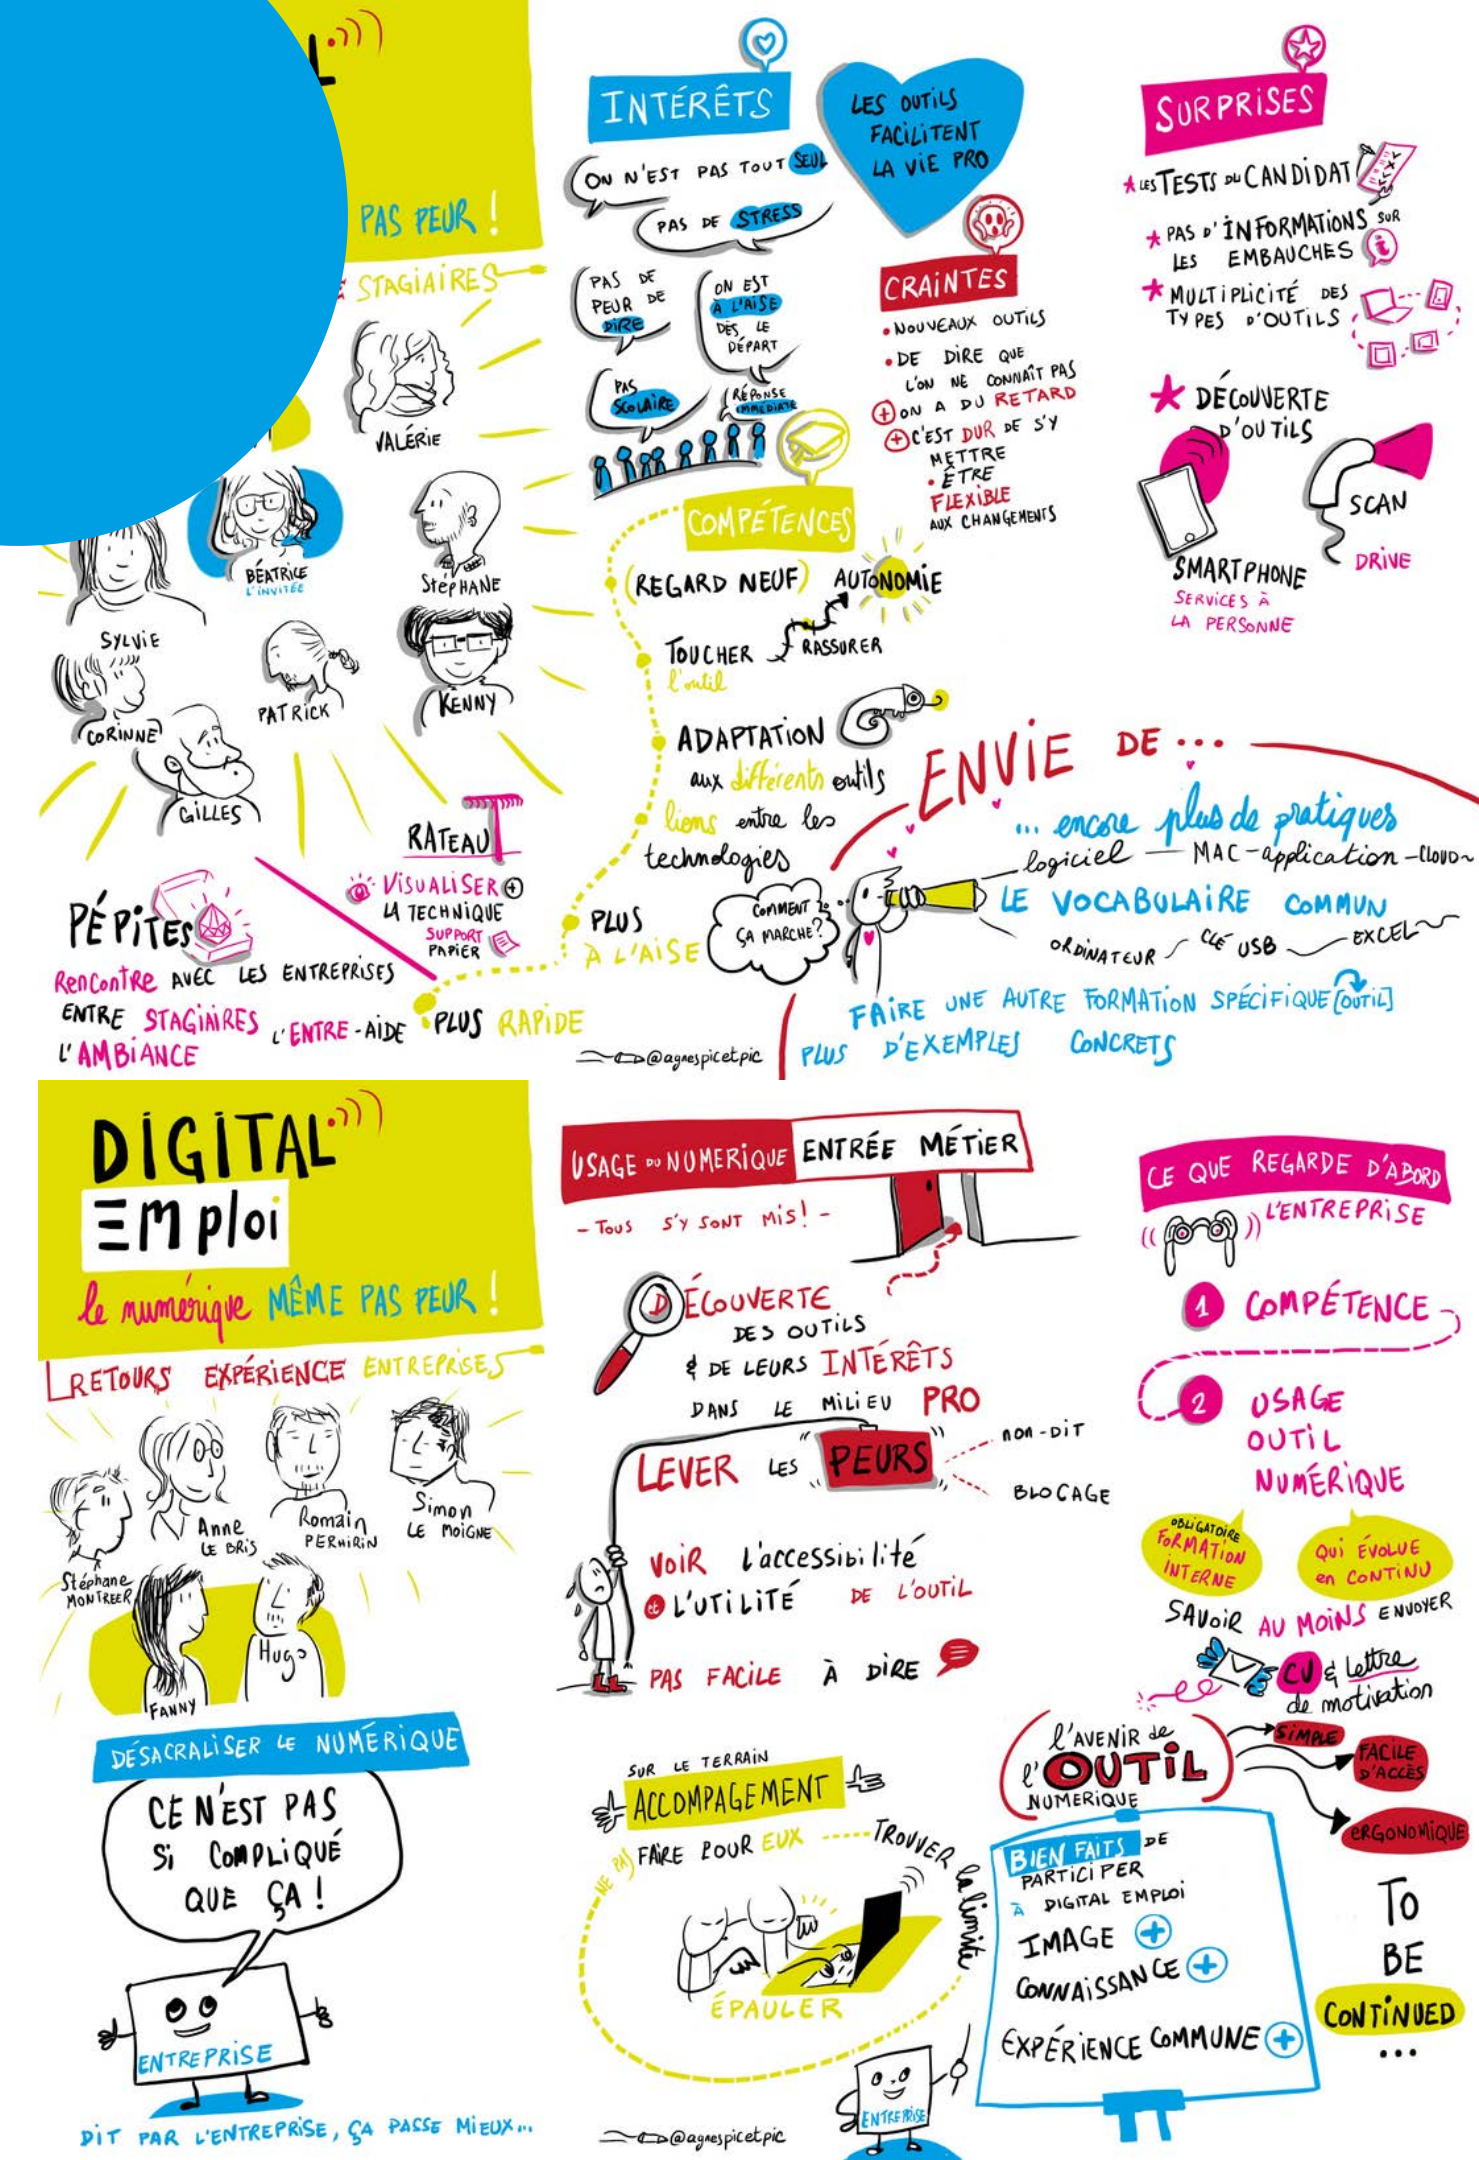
L

PAS PEUR !

STAGIAIRES

VALÉRIE

BÉATRICE L'INVITÉE

STéPHANE

SYLVIE

CORINNE

PATRICK

KENNY

GILLES

RATEAU

VISUALISER + LA TECHNIQUE SUPPORT PAPIER

PÉPITES

RenContre AVEC LES ENTREPRISES
ENTRE STAGIAIRES L'ENTRE-AIDE
L'AMBIANCE

PLUS RAPIDE

INTÉRÊTS

ON N'EST PAS TOUT SEUL

PAS DE STRESS

PAS DE PEUR DE DIRE

ON EST À L'AISE DÈS LE DÉPART

PAS SCOLAIRE

RÉPONSE IMMÉDIATE

LES OUTILS FACILITENT LA VIE PRO

CRAINTES
• NOUVEAUX OUTILS
• DE DIRE QUE L'ON NE CONNAÎT PAS
+ ON A DU RETARD
+ C'EST DUR DE S'Y METTRE
• ÊTRE FLEXIBLE AUX CHANGEMENTS

COMPÉTENCES

(REGARD NEUF) AUTONOMIE

TOUCHER l'outil RASSURER

ADAPTATION aux différents outils

liens entre les technologies

PLUS À L'AISE

COMMENT ÇA MARCHE ?

SURPRISES

★ LES TESTS DU CANDIDAT
★ PAS D'INFORMATIONS SUR LES EMBAUCHES
★ MULTIPLICITÉ DES TYPES D'OUTILS

★ DÉCOUVERTE D'OUTILS

SCAN

DRIVE

SMARTPHONE
SERVICES À LA PERSONNE

ENVIE DE ...

... encore plus de pratiques
logiciel — MAC - application - CLOUD

LE VOCABULAIRE COMMUN
ORDINATEUR CLÉ USB EXCEL

FAIRE UNE AUTRE FORMATION SPÉCIFIQUE [OUTIL]
PLUS D'EXEMPLES CONCRETS

@agnespicetpic

DIGITAL
EMploi
le numérique MÊME PAS PEUR !

RETOURS EXPÉRIENCE ENTREPRISES

Anne LE BRIS
Romain PERHIRIN
Simon LE MOIGNE
Stéphane MONTREER
Hugo
FANNY

DÉSACRALISER LE NUMÉRIQUE

CE N'EST PAS SI COMPLIQUÉ QUE ÇA !

ENTREPRISE

DIT PAR L'ENTREPRISE, ÇA PASSE MIEUX...

USAGE DU NUMÉRIQUE ENTRÉE MÉTIER

- TOUS S'Y SONT MIS ! -

DÉCOUVERTE DES OUTILS
& DE LEURS INTÉRÊTS
DANS LE MILIEU PRO

LEVER LES PEURS
NON-DIT
BLOCAGE

VOIR L'accessibilité
et L'UTILITÉ DE L'OUTIL

PAS FACILE À DIRE

SUR LE TERRAIN
ACCOMPAGNEMENT

NE PAS FAIRE POUR EUX ---- TROUVER la limite

ÉPAULER

ENTREPRISE

@agnespicetpic

CE QUE REGARDE D'ABORD L'ENTREPRISE

1 COMPÉTENCE

2 USAGE OUTIL NUMÉRIQUE

OBLIGATOIRE FORMATION INTERNE

Qui ÉVOLUE en CONTINU

SAVOIR AU MOINS ENVOYER
CV & lettre de motivation

L'AVENIR de L'OUTIL NUMÉRIQUE

SIMPLE
FACILE D'ACCÈS
ERGONOMIQUE

BIEN FAITS DE PARTICIPER À DIGITAL EMPLOI
IMAGE +
CONNAISSANCE +
EXPÉRIENCE COMMUNE +

To BE CONTINUED ...